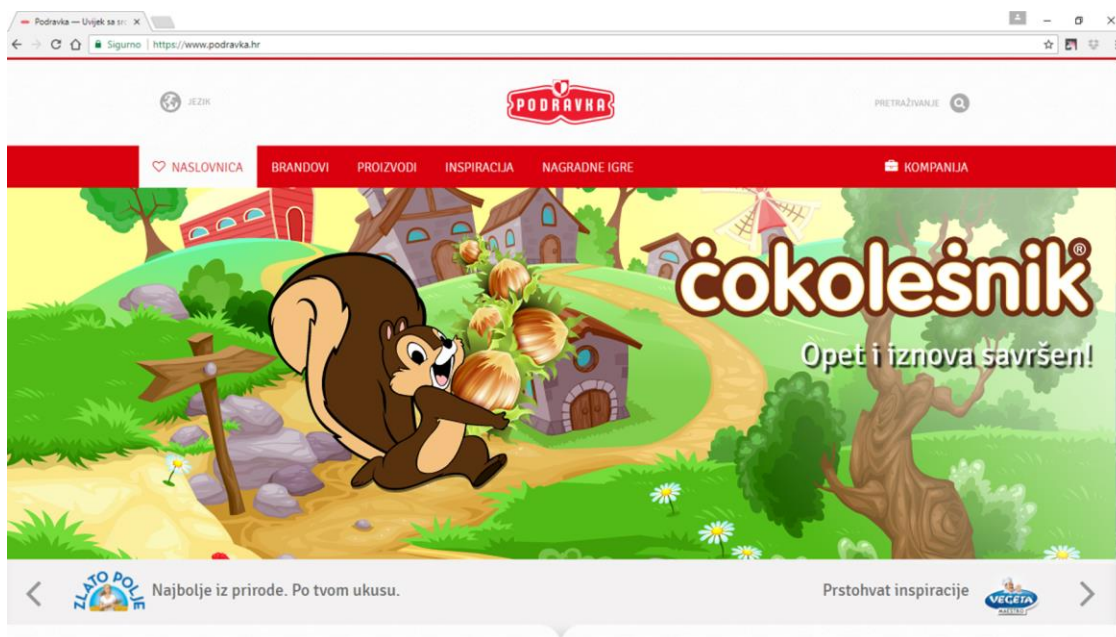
Podravka — Uvijek sa src ×

Sigurno | https://www.podravka.hr

JEZIK

PODRAVKA

PRETRAŽIVANJE

NASLOVNICA BRANDOVI PROIZVODI INSPIRACIJA NAGRADNE IGRE

KOMPANIJA

čokolešnik®

Opet i iznova savršen!

ZLATO POLJE Najbolje iz prirode. Po tvom ukusu.

Prstohvat inspiracije VEGETA